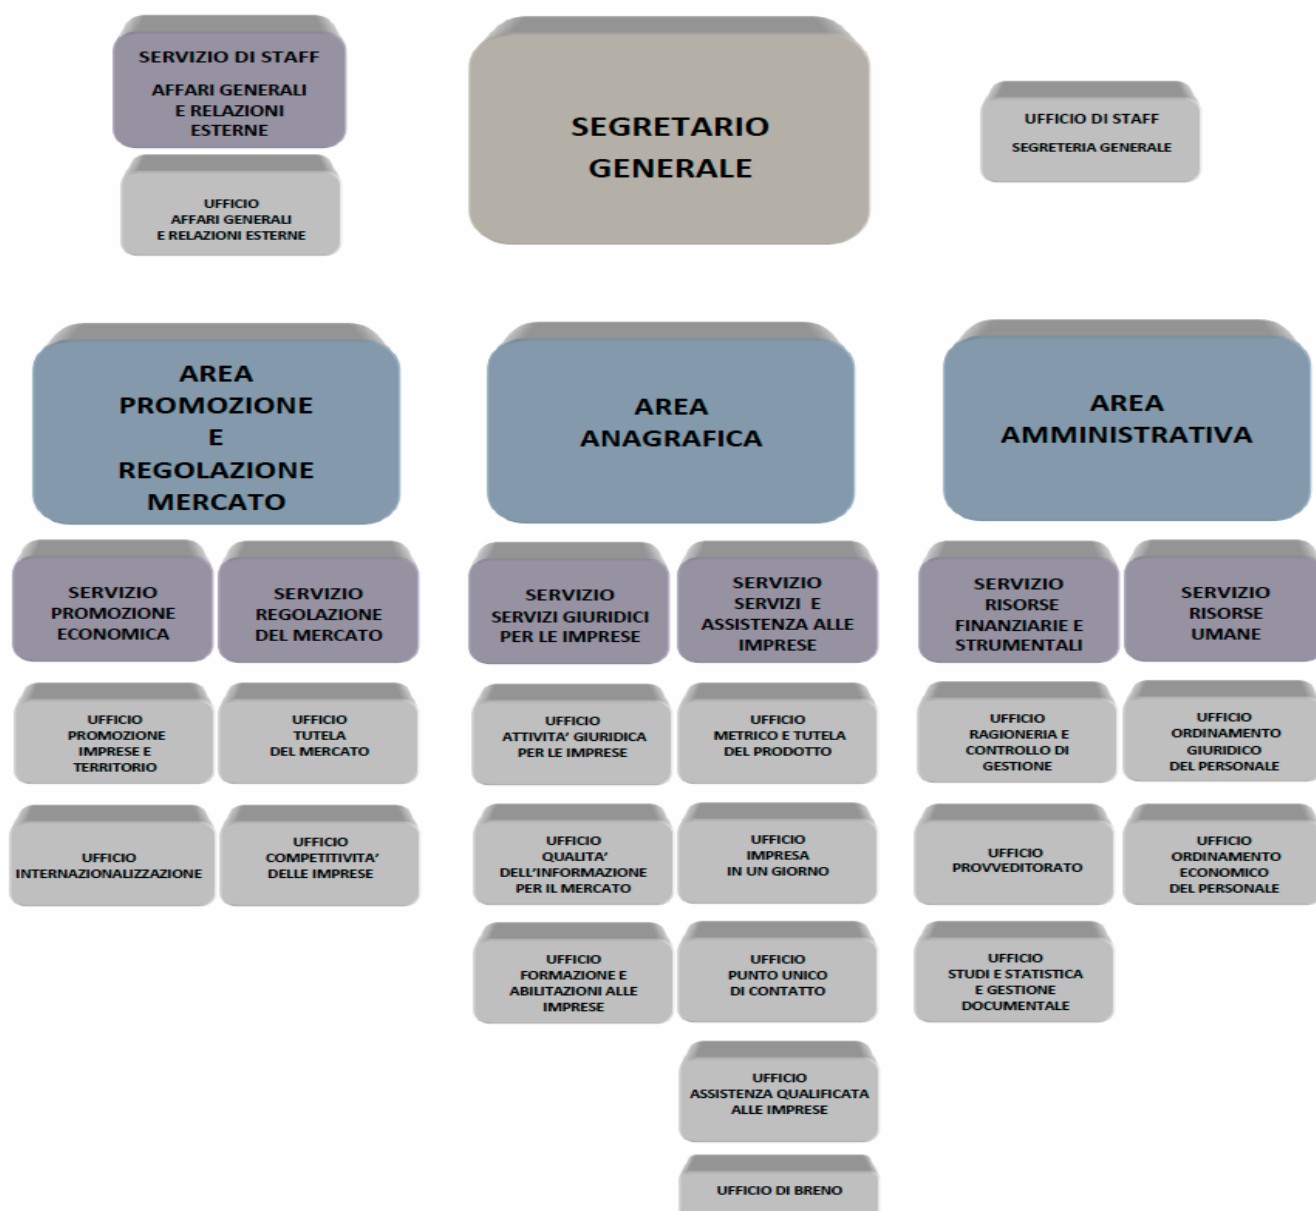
SERVIZIO DI STAFF
AFFARI GENERALI E RELAZIONI ESTERNE

UFFICIO
AFFARI GENERALI E RELAZIONI ESTERNE

SEGRETARIO GENERALE

UFFICIO DI STAFF
SEGRETERIA GENERALE

AREA PROMOZIONE E REGOLAZIONE MERCATO

SERVIZIO PROMOZIONE ECONOMICA

SERVIZIO REGOLAZIONE DEL MERCATO

UFFICIO PROMOZIONE IMPRESE E TERRITORIO

UFFICIO TUTELA DEL MERCATO

UFFICIO INTERNAZIONALIZZAZIONE

UFFICIO COMPETITIVITA' DELLE IMPRESE

AREA ANAGRAFICA

SERVIZIO SERVIZI GIURIDICI PER LE IMPRESE

SERVIZIO SERVIZI E ASSISTENZA ALLE IMPRESE

UFFICIO ATTIVITA' GIURIDICA PER LE IMPRESE

UFFICIO METRICO E TUTELA DEL PRODOTTO

UFFICIO QUALITA' DELL'INFORMAZIONE PER IL MERCATO

UFFICIO IMPRESA IN UN GIORNO

UFFICIO FORMAZIONE E ABILITAZIONI ALLE IMPRESE

UFFICIO PUNTO UNICO DI CONTATTO

UFFICIO ASSISTENZA QUALIFICATA ALLE IMPRESE

UFFICIO DI BRENO

AREA AMMINISTRATIVA

SERVIZIO RISORSE FINANZIARIE E STRUMENTALI

SERVIZIO RISORSE UMANE

UFFICIO RAGIONERIA E CONTROLLO DI GESTIONE

UFFICIO ORDINAMENTO GIURIDICO DEL PERSONALE

UFFICIO PROVVEDITORATO

UFFICIO ORDINAMENTO ECONOMICO DEL PERSONALE

UFFICIO STUDI E STATISTICA E GESTIONE DOCUMENTALE